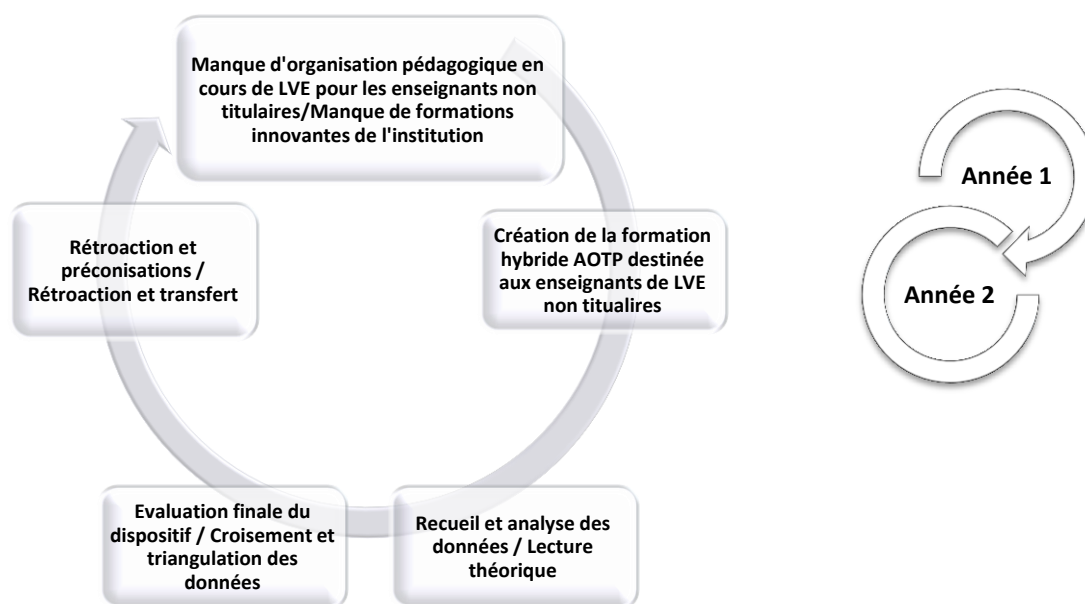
Manque d'organisation pédagogique en cours de LVE pour les enseignants non titulaires/Manque de formations innovantes de l'institution

Création de la formation hybride AOTP destinée aux enseignants de LVE non titulaires

Recueil et analyse des données / Lecture théorique

Evaluation finale du dispositif / Croisement et triangulation des données

Rétroaction et préconisations / Rétroaction et transfert

Année 1

Année 2